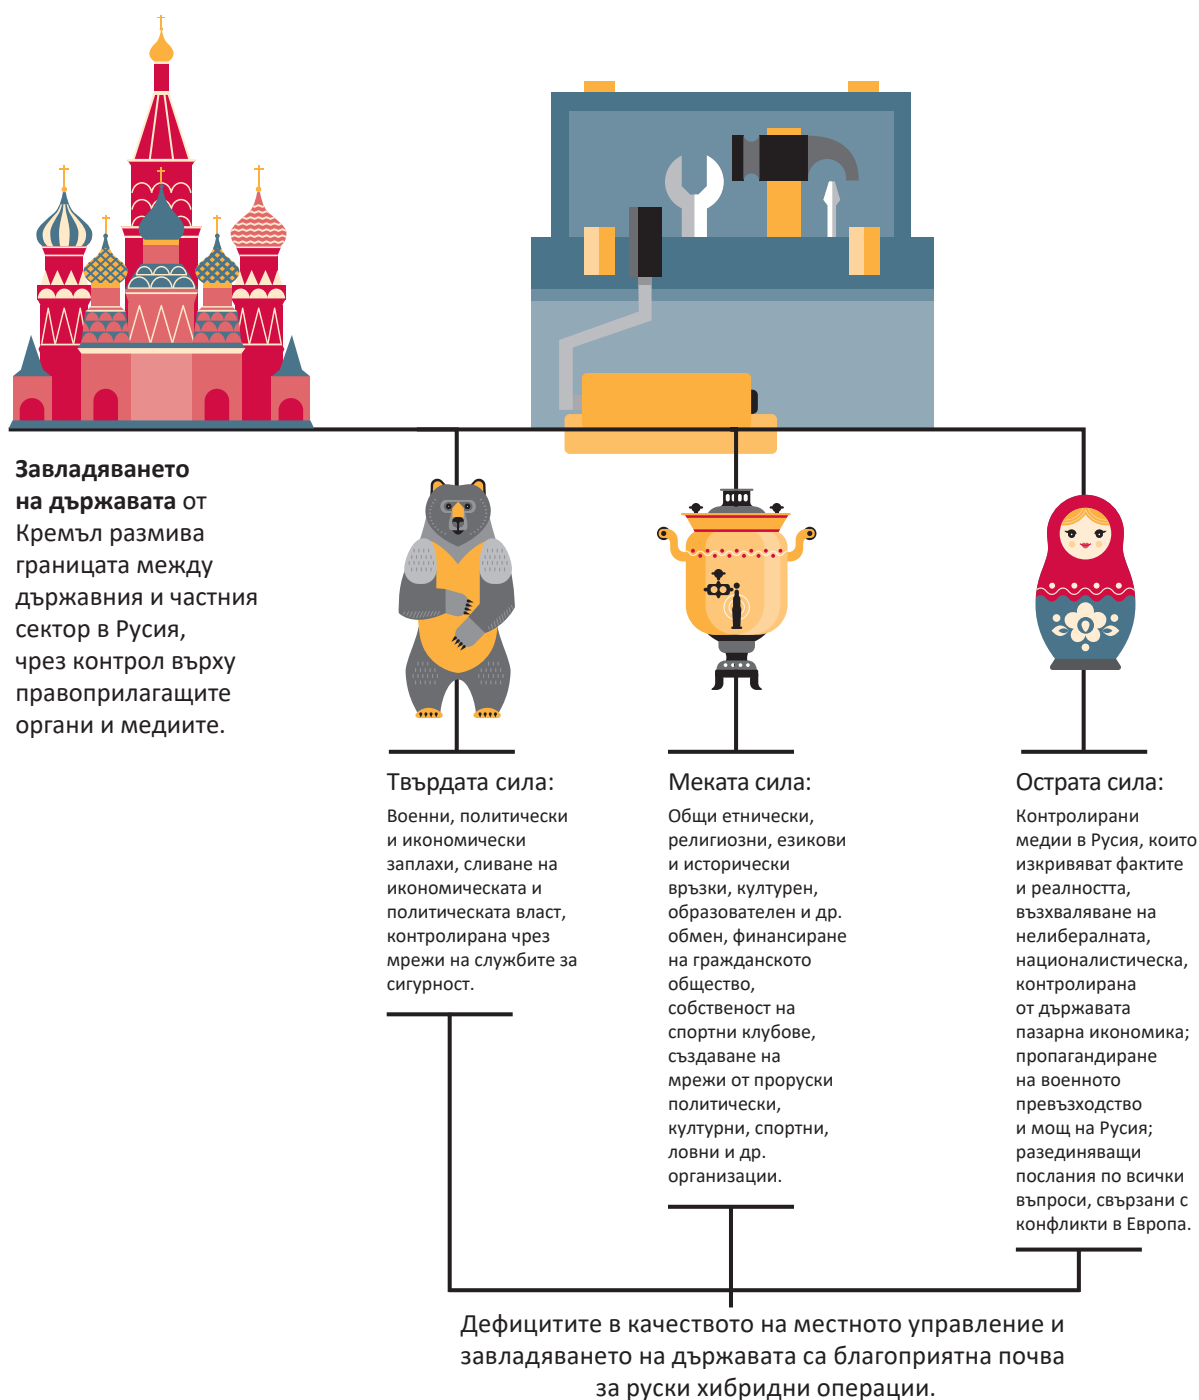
**Завладяването на държавата** от Кремъл размива границата между държавния и частния сектор в Русия, чрез контрол върху правоприлагащите органи и медиите.

Твърдата сила:

Военни, политически и икономически заплахи, сливане на икономическата и политическата власт, контролирана чрез мрежи на службите за сигурност.

Меката сила:

Общи етнически, религиозни, езикови и исторически връзки, културен, образователен и др. обмен, финансиране на гражданското общество, собственост на спортни клубове, създаване на мрежи от проруски политически, културни, спортни, ловни и др. организации.

Острата сила:

Контролирани медии в Русия, които изкривяват фактите и реалността, възхваляване на нелибералната, националистическа, контролирана от държавата пазарна икономика; пропагандиране на военното превъзходство и мощ на Русия; разединяващи послания по всички въпроси, свързани с конфликти в Европа.

Дефицитите в качеството на местното управление и завладяването на държавата са благоприятна почва за руски хибридни операции.